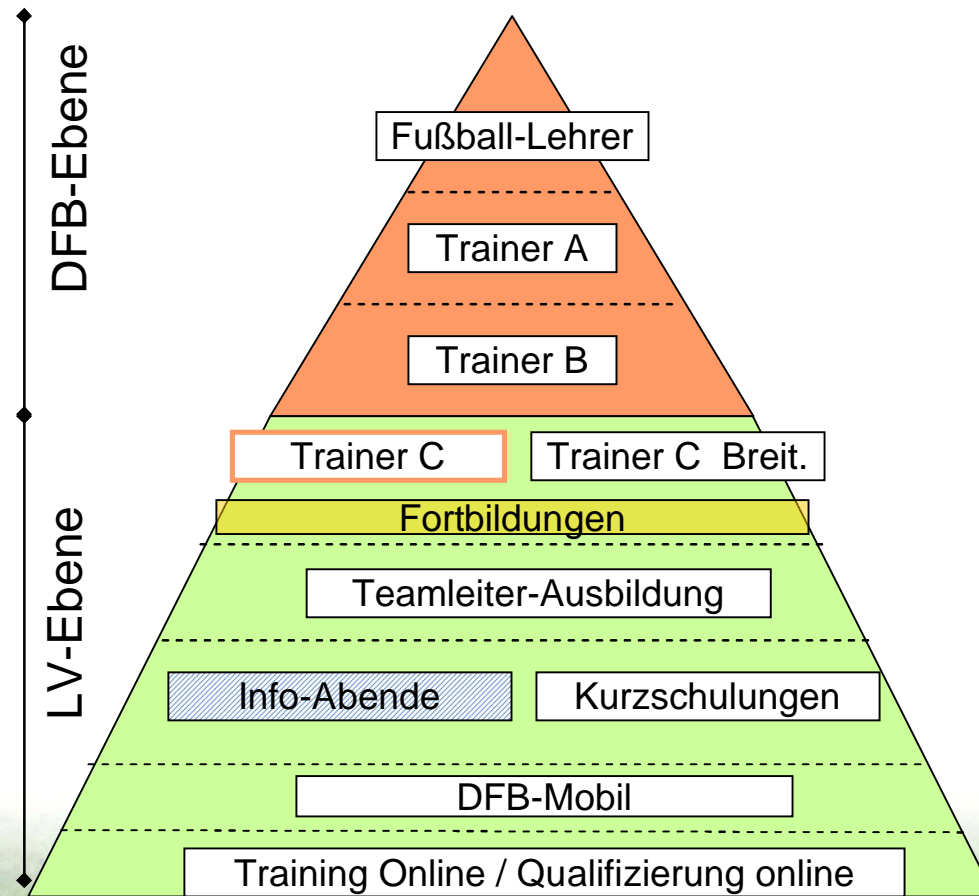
DFB-Ebene

LV-Ebene

Fußball-Lehrer

Trainer A

Trainer B

Trainer C

Trainer C Breit.

Fortbildungen

Teamleiter-Ausbildung

Info-Abende

Kurzschulungen

DFB-Mobil

Training Online / Qualifizierung online